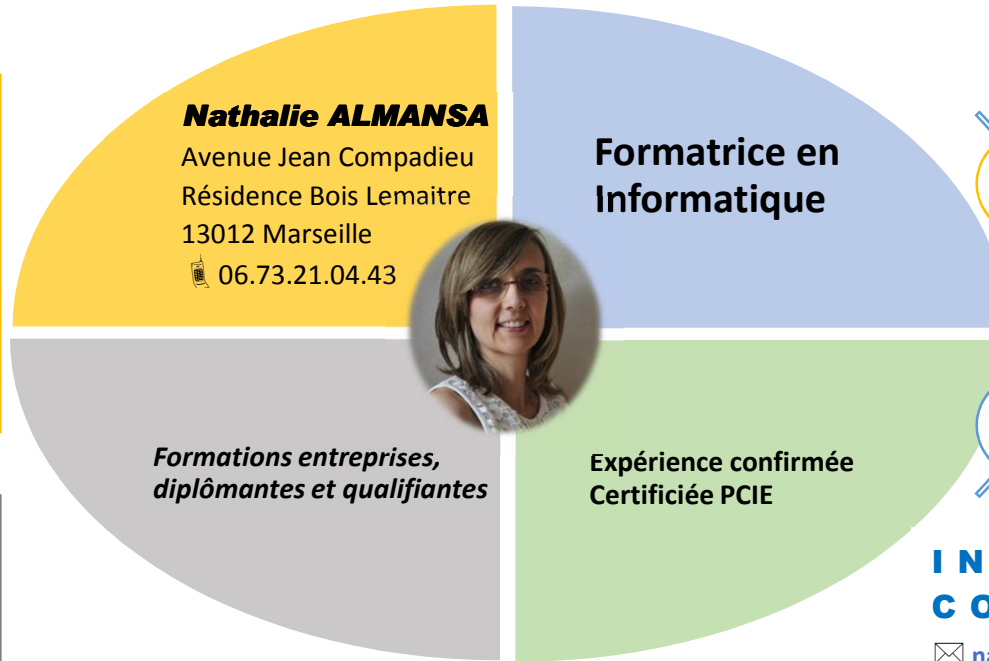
Nathalie ALMANSA
Avenue Jean Compadieu
Résidence Bois Lemaitre
13012 Marseille
06.73.21.04.43

Formatrice en Informatique

Formations entreprises, diplômantes et qualifiantes

Expérience confirmée
Certificiée PCIE

I N
C O
na